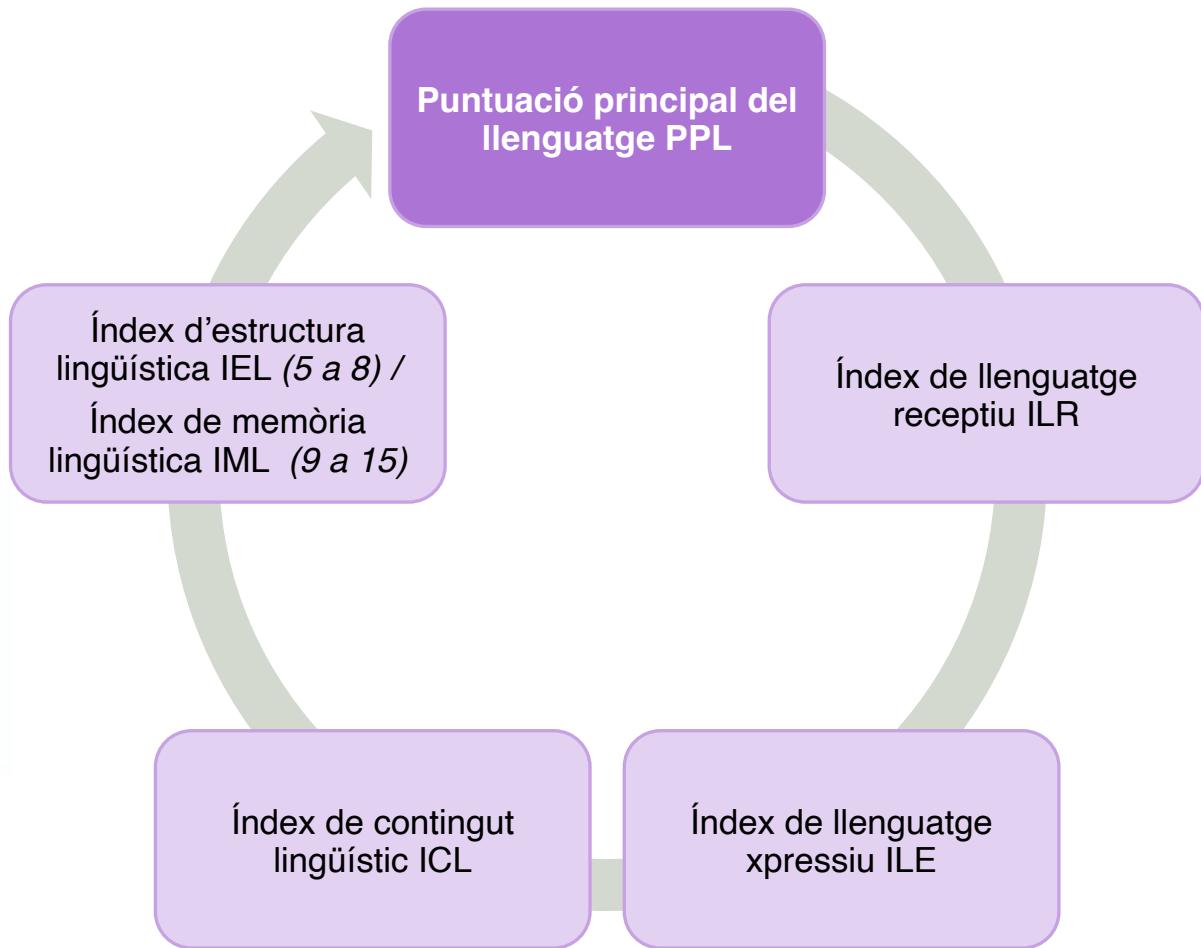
Puntuació principal del llenguatge PPL

Índex de llenguatge receptiu ILR

Índex de llenguatge xpressiu ILE

Índex de contingut lingüístic ICL

Índex d'estructura lingüística IEL *(5 a 8) /*
Índex de memòria lingüística IML *(9 a 15)*